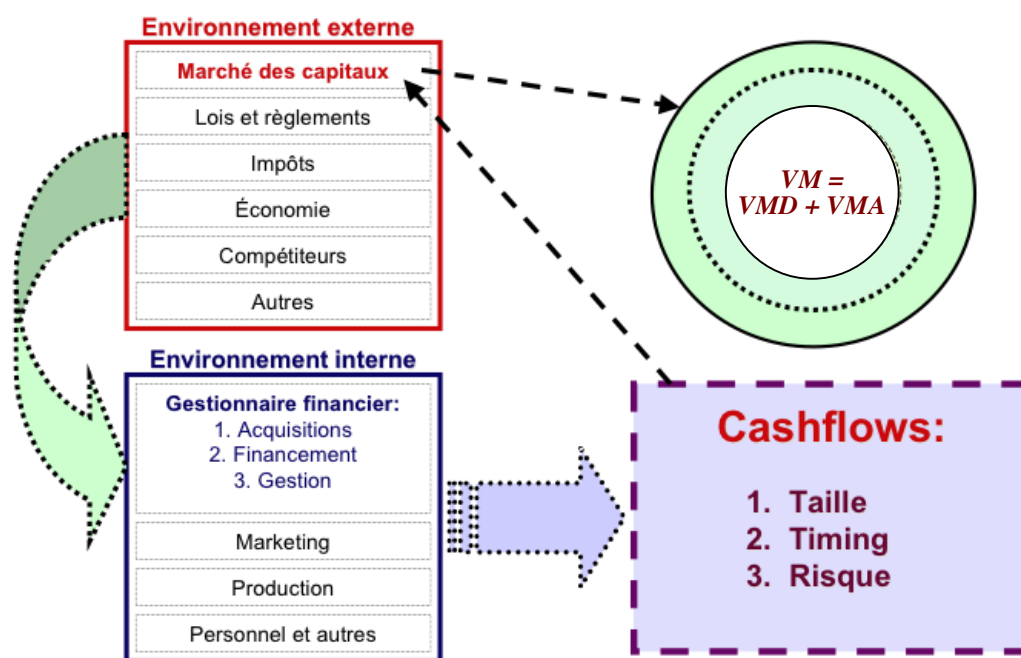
Environnement externe

Marché des capitaux

Lois et règlements

Impôts

Économie

Compétiteurs

Autres

VM = VMD + VMA

Environnement interne

Gestionnaire financier:
1. Acquisitions
2. Financement
3. Gestion

Marketing

Production

Personnel et autres

Cashflows:

1. Taille
2. Timing
3. Risque